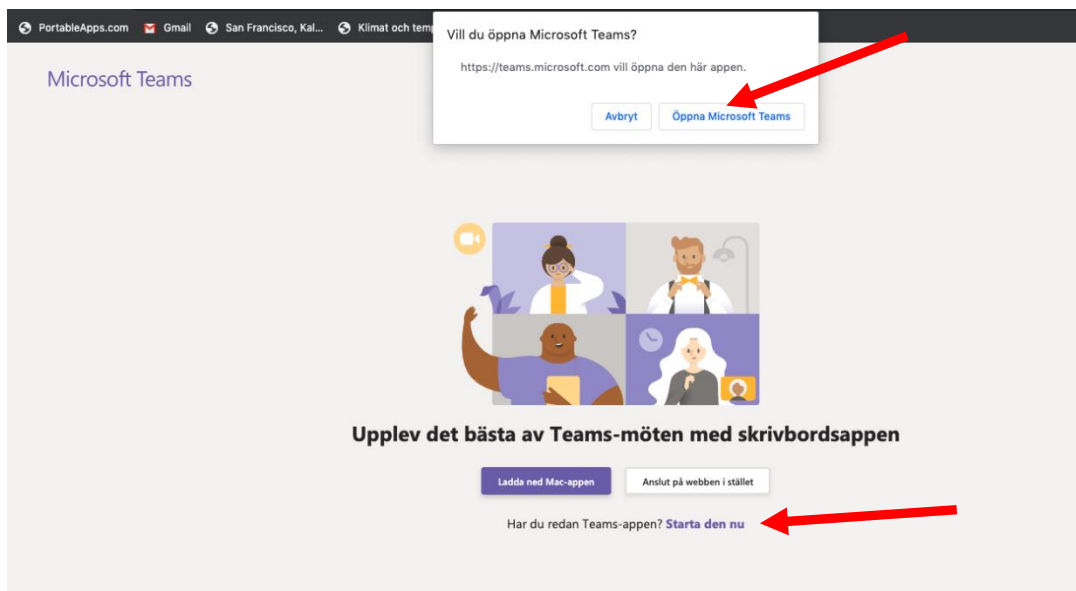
PortableApps.com Gmail San Francisco, Kal... Klimat och temp

Vill du öppna Microsoft Teams?

https://teams.microsoft.com vill öppna den här appen.

Avbryt Öppna Microsoft Teams

Microsoft Teams

Upplev det bästa av Teams-möten med skrivbordsappen

Ladda ned Mac-appen Anslut på webben i stället

Har du redan Teams-appen? Starta den nu